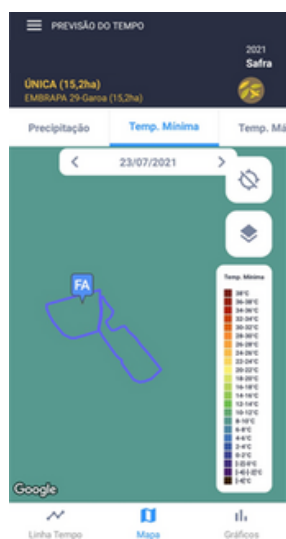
PREVISÃO DO TEMPO

2021
Safra

ÚNICA (15,2ha)
EMBRAPA 29-Garoa (15,2ha)

Precipitação
Temp. Mínima
Temp. Má

23/07/2021

FA

Temp. Mínima
38°C
36-38°C
34-36°C
32-34°C
30-32°C
28-30°C
26-28°C
24-26°C
22-24°C
20-22°C
18-20°C
16-18°C
14-16°C
12-14°C
10-12°C
8-10°C
6-8°C
4-6°C
2-4°C
0-2°C
[-2]-0°C
[-4]-[-2]°C
[-4]°C

Google

Linha Tempo
Mapa
Gráficos